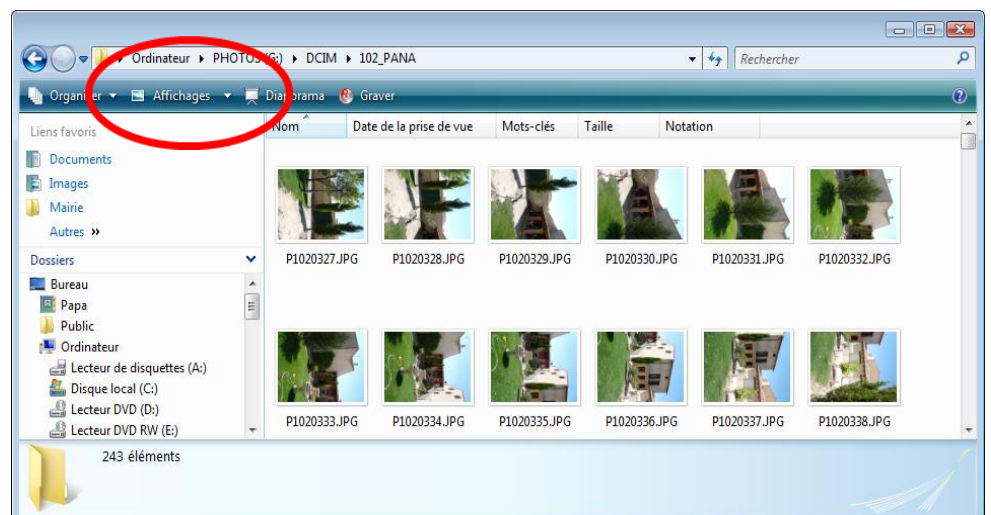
Ordinateur ▸ PHOTOS (G:) ▸ DCIM ▸ 102_PANA

Rechercher

Organiser ▾ Affichages ▾ Diaporama Graver

Liens favoris
Documents
Images
Mairie
Autres »

Dossiers
Bureau
Papa
Public
Ordinateur
Lecteur de disquettes (A:)
Disque local (C:)
Lecteur DVD (D:)
Lecteur DVD RW (E:)

| Nom | Date de la prise de vue | Mots-clés | Taille | Notation |
|---|---|---|---|---|

P1020327.JPG P1020328.JPG P1020329.JPG P1020330.JPG P1020331.JPG P1020332.JPG

P1020333.JPG P1020334.JPG P1020335.JPG P1020336.JPG P1020337.JPG P1020338.JPG

243 éléments